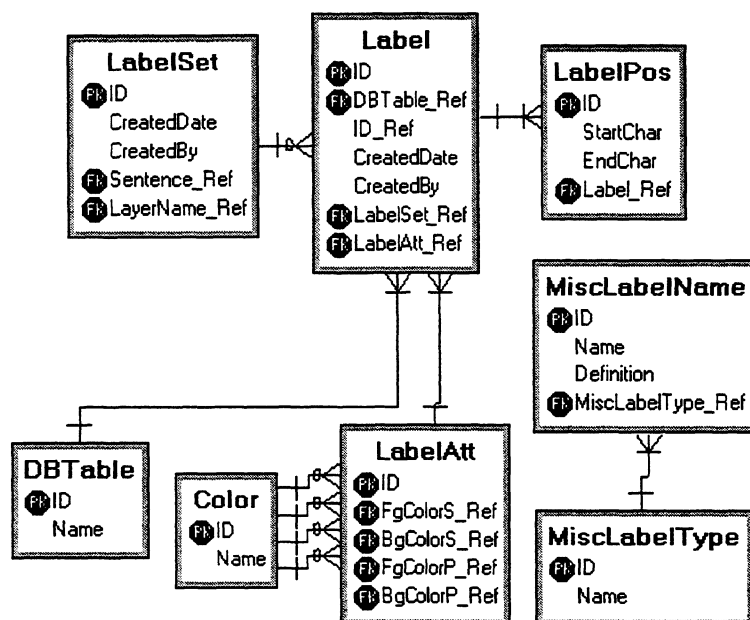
LabelSet
PK ID
CreatedDate
CreatedBy
FK Sentence_Ref
FK LayerName_Ref

Label
PK ID
FK DBTable_Ref
ID_Ref
CreatedDate
CreatedBy
FK LabelSet_Ref
FK LabelAtt_Ref

LabelPos
PK ID
StartChar
EndChar
FK Label_Ref

MiscLabelName
PK ID
Name
Definition
FK MiscLabelType_Ref

DBTable
PK ID
Name

Color
PK ID
Name

LabelAtt
PK ID
FK FgColorS_Ref
FK BgColorS_Ref
FK FgColorP_Ref
FK BgColorP_Ref

MiscLabelType
PK ID
Name